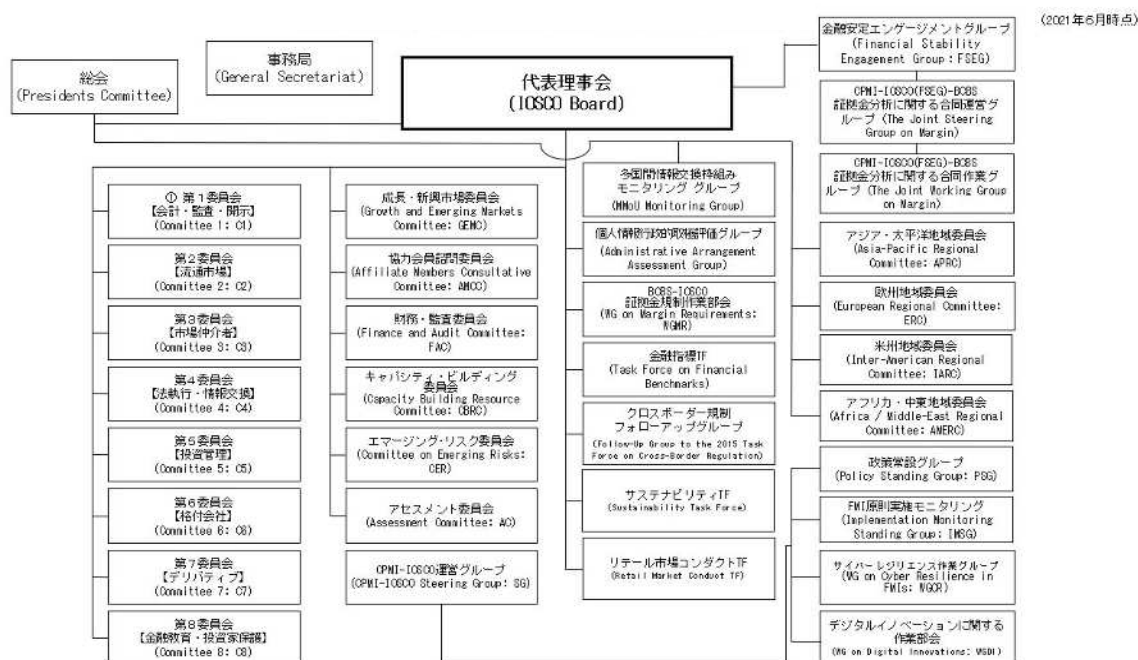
(2021年6月時点)

総会
(Presidents Committee)

事務局
(General Secretariat)

代表理事会
(IOSCO Board)

金融安定エンゲージメントグループ
(Financial Stability Engagement Group: FSEG)

CPMI-IOSCO(FSEG)-BCBS
証拠金分析に関する合同運営グループ (The Joint Steering Group on Margin)

CPMI-IOSCO(FSEG)-BCBS
証拠金分析に関する合同作業グループ (The Joint Working Group on Margin)

① 第1委員会
【会計・監査・開示】
(Committee 1: C1)

第2委員会
【流通市場】
(Committee 2: C2)

第3委員会
【市場仲介者】
(Committee 3: C3)

第4委員会
【法執行・情報交換】
(Committee 4: C4)

第5委員会
【投資管理】
(Committee 5: C5)

第6委員会
【格付会社】
(Committee 6: C6)

第7委員会
【デリバティブ】
(Committee 7: C7)

第8委員会
【金融教育・投資家保護】
(Committee 8: C8)

成長・新興市場委員会
(Growth and Emerging Markets Committee: GEMC)

協力会員諮問委員会
(Affiliate Members Consultative Committee: AMCC)

財務・監査委員会
(Finance and Audit Committee: FAC)

キャパシティ・ビルディング委員会
(Capacity Building Resource Committee: CBRC)

エマージング・リスク委員会
(Committee on Emerging Risks: CER)

アセスメント委員会
(Assessment Committee: AC)

CPMI-IOSCO運営グループ
(CPMI-IOSCO Steering Group: SG)

多国間情報交換枠組み
モニタリング グループ
(MMoU Monitoring Group)

個人情報移転取極評価グループ
(Administrative Arrangement Assessment Group)

BCBS-IOSCO
証拠金規制作業部会
(WG on Margin Requirements: WGMR)

金融指標TF
(Task Force on Financial Benchmarks)

クロスボーダー規制
フォローアップグループ
(Follow-Up Group to the 2015 Task Force on Cross-Border Regulation)

サステナビリティTF
(Sustainability Task Force)

リテール市場コンダクトTF
(Retail Market Conduct TF)

アジア・太平洋地域委員会
(Asia-Pacific Regional Committee: APRC)

欧州地域委員会
(European Regional Committee: ERC)

米州地域委員会
(Inter-American Regional Committee: IARC)

アフリカ・中東地域委員会
(Africa / Middle-East Regional Committee: AMERC)

政策常設グループ
(Policy Standing Group: PSG)

FMI原則実施モニタリング
(Implementation Monitoring Standing Group: IMSG)

サイバーレジリエンス作業グループ
(WG on Cyber Resilience in FMIs: WGCR)

デジタルイノベーションに関する作業部会
(WG on Digital Innovations: WGDI)